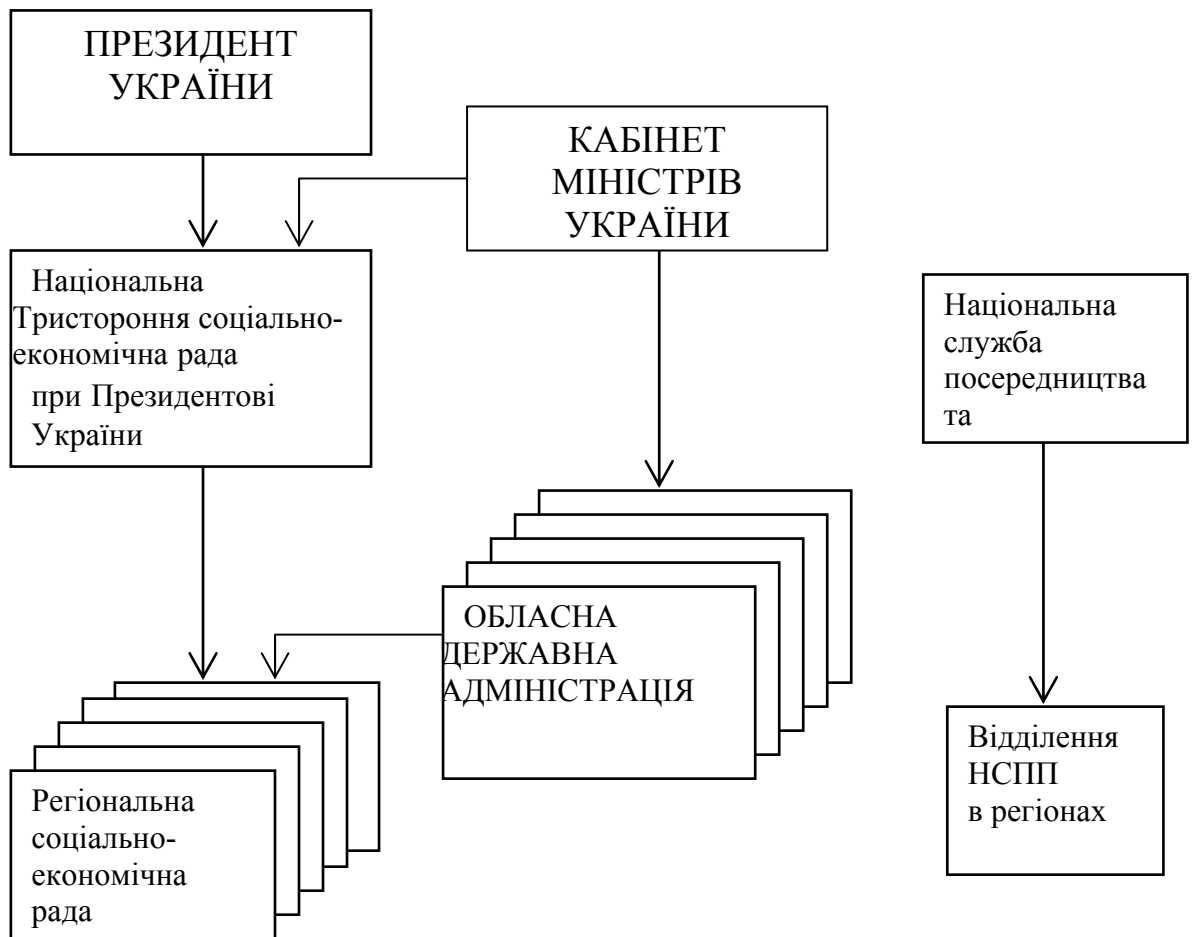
ПРЕЗИДЕНТ УКРАЇНИ

КАБІНЕТ МІНІСТРІВ УКРАЇНИ

Національна Тристороння соціально-економічна рада при Президентові України

Національна служба посередництва та

ОБЛАСНА ДЕРЖАВНА АДМІНІСТРАЦІЯ

Регіональна соціально-економічна рада

Відділення НСПП в регіонах